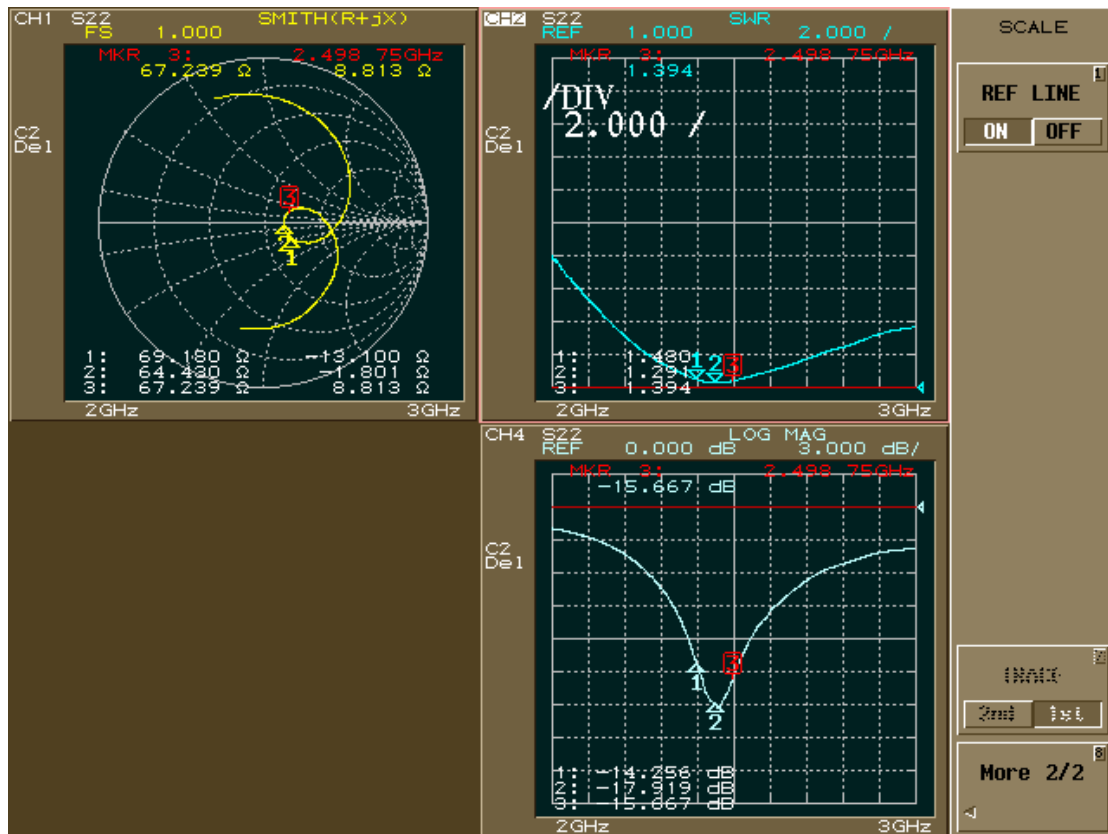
CH1 S22 SMITH(R+jX)
FS 1.000
MKR 3: 2.498 75GHz
67.239 Ω 8.813 Ω
C2
Del
3
2
1
1: 69.180 Ω -13.100 Ω
2: 64.480 Ω -1.801 Ω
3: 67.239 Ω 8.813 Ω
2GHz 3GHz

CH2 S22 SWR
REF 1.000 2.000 /
MKR 3: 2.498 75GHz
1.394
/DIV
2.000 /
C2
Del
1: 1.480
2: 1.291
3: 1.394
1 2 3
2GHz 3GHz

CH4 S22 LOG MAG
REF 0.000 dB 3.000 dB/
MKR 3: 2.498 75GHz
-15.667 dB
C2
Del
1
2
3
1: -14.256 dB
2: -17.919 dB
3: -15.667 dB
2GHz 3GHz

SCALE
1
REF LINE
ON OFF
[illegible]
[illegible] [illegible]
8
More 2/2